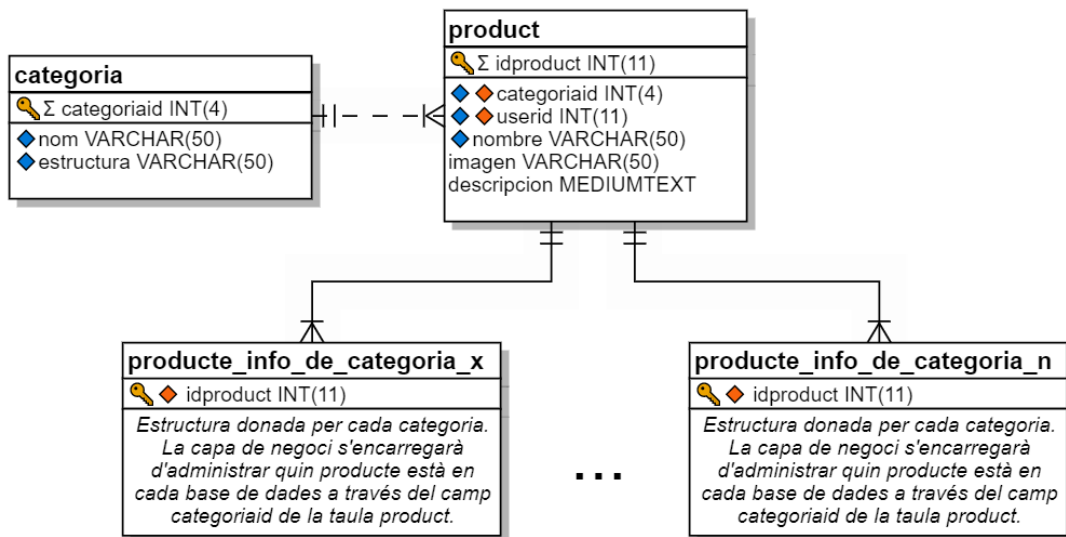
categoria
Σ categoriaid INT(4)
nom VARCHAR(50)
estructura VARCHAR(50)

product
Σ idproduct INT(11)
categoriaid INT(4)
userid INT(11)
nombre VARCHAR(50)
imagen VARCHAR(50)
descripcion MEDIUMTEXT

producte_info_de_categoria_x
idproduct INT(11)
Estructura donada per cada categoria. La capa de negoci s'encarregarà d'administrar quin producte està en cada base de dades a través del camp categoriaid de la taula product.

...

producte_info_de_categoria_n
idproduct INT(11)
Estructura donada per cada categoria. La capa de negoci s'encarregarà d'administrar quin producte està en cada base de dades a través del camp categoriaid de la taula product.